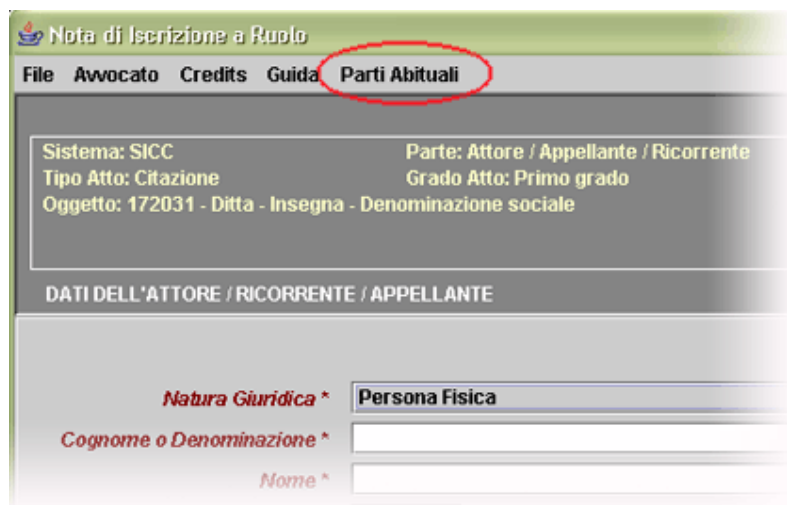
Nota di Iscrizione a Ruolo

File Avvocato Credits Guida Parti Abituali

Sistema: SICC
Tipo Atto: Citazione
Oggetto: 172031 - Ditta - Insegna - Denominazione sociale

Parte: Attore / Appellante / Ricorrente
Grado Atto: Primo grado

DATI DELL'ATTORE / RICORRENTE / APPELLANTE

Natura Giuridica * Persona Fisica

Cognome o Denominazione *

Nome *